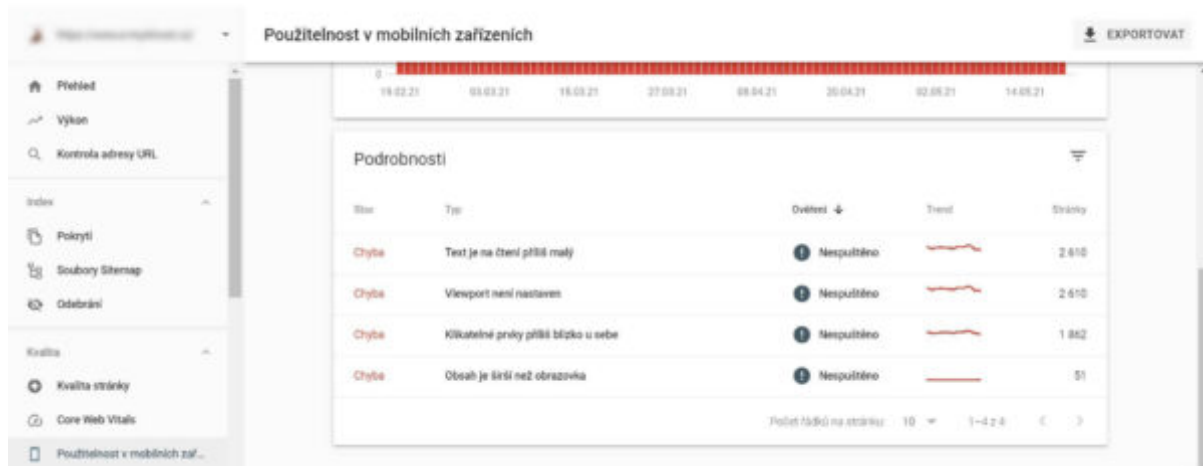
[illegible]

Použitelnost v mobilních zařízeních

EXPORTOVAT

Přehled
Výkon
Kontrola adresy URL

Index
Pokrytí
Soubory Sitemap
Odebrání

Kvalita
Kvalita stránky
Core Web Vitals
Použitelnost v mobilních zař...

0
19.02.21 03.03.21 15.03.21 27.03.21 08.04.21 20.04.21 02.05.21 14.05.21

Podrobnosti

| Stav | Typ | Ověření | Trend | Stránky |
|---|---|---|---|---|
| Chyba | Text je na čtení příliš malý | Nespuštěno | | 2 610 |
| Chyba | Viewport není nastaven | Nespuštěno | | 2 610 |
| Chyba | Klikatelné prvky příliš blízko u sebe | Nespuštěno | | 1 862 |
| Chyba | Obsah je širší než obrazovka | Nespuštěno | | 51 |

Počet řádků na stránku: 10 1–4 z 4